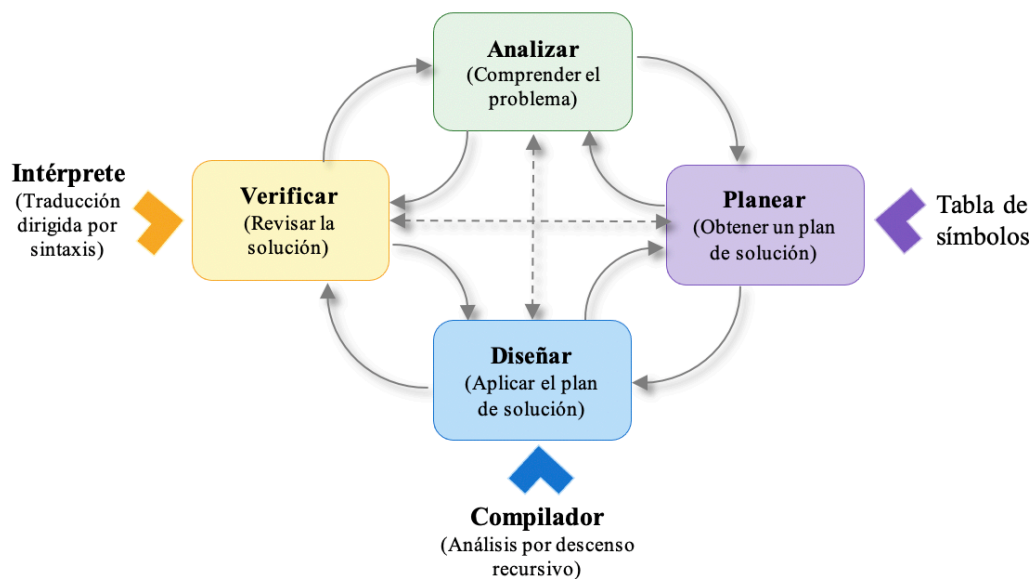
Analizar
(Comprender el problema)

Intérprete
(Traducción dirigida por sintaxis)

Verificar
(Revisar la solución)

Planear
(Obtener un plan de solución)

Tabla de símbolos

Diseñar
(Aplicar el plan de solución)

Compilador
(Análisis por descenso recursivo)